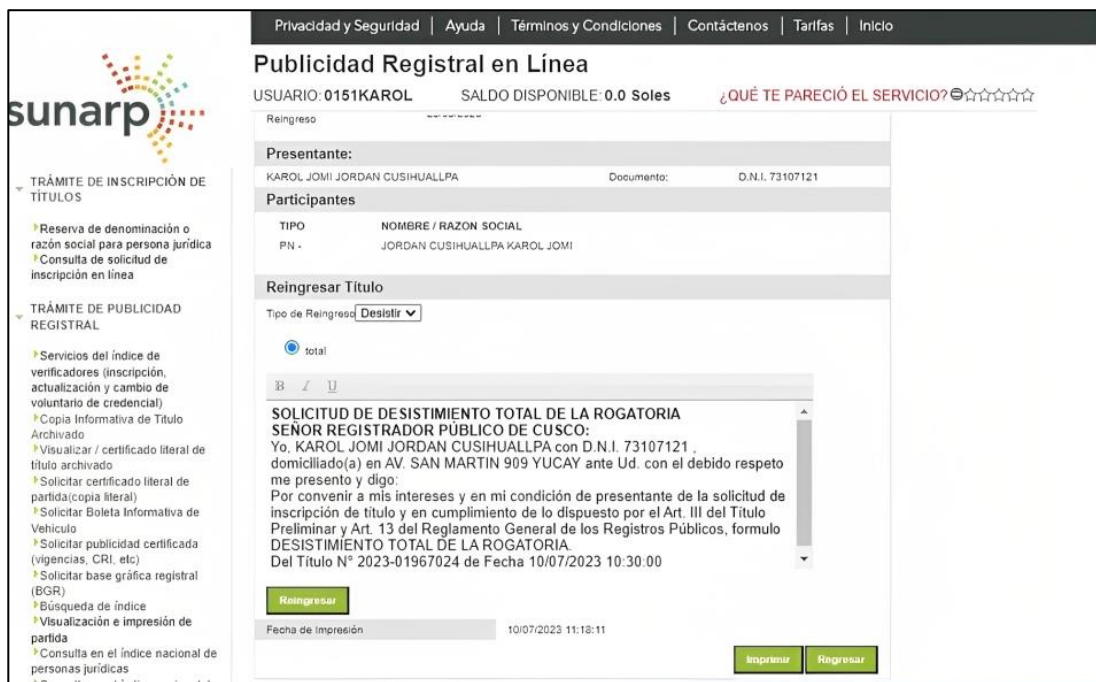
Privacidad y Seguridad | Ayuda | Términos y Condiciones | Contáctenos | Tarifas | Inicio

sunarp

Publicidad Registral en Línea

USUARIO: 0151KAROL SALDO DISPONIBLE: 0.0 Soles ¿QUÉ TE PARECIÓ EL SERVICIO?

TRÁMITE DE INSCRIPCIÓN DE TÍTULOS

Reserva de denominación o razón social para persona jurídica
Consulta de solicitud de inscripción en línea

TRÁMITE DE PUBLICIDAD REGISTRAL

Servicios del índice de verificadores (inscripción, actualización y cambio de voluntario de credencial)
Copia Informativa de Título Archivado
Visualizar / certificado literal de título archivado
Solicitar certificado literal de partida(copia literal)
Solicitar Boleta Informativa de Vehiculo
Solicitar publicidad certificada (vigencias, CRI, etc)
Solicitar base gráfica registral (BGR)
Búsqueda de índice
Visualización e impresión de partida
Consulta en el índice nacional de personas jurídicas

Reingreso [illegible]

Presentante:

KAROL JOMI JORDAN CUSIHUALLPA Documento: D.N.I. 73107121

Participantes

| TIPO | NOMBRE / RAZON SOCIAL |
|---|---|
| PN - | JORDAN CUSIHUALLPA KAROL JOMI |

Reingresar Título

Tipo de Reingreso Desistir

total

B I U

SOLICITUD DE DESISTIMIENTO TOTAL DE LA ROGATORIA
SEÑOR REGISTRADOR PÚBLICO DE CUSCO:
Yo, KAROL JOMI JORDAN CUSIHUALLPA con D.N.I. 73107121 , domiciliado(a) en AV. SAN MARTIN 909 YUCAY ante Ud. con el debido respeto me presento y digo:
Por convenir a mis intereses y en mi condición de presentante de la solicitud de inscripción de título y en cumplimiento de lo dispuesto por el Art. III del Título Preliminar y Art. 13 del Reglamento General de los Registros Públicos, formulo DESISTIMIENTO TOTAL DE LA ROGATORIA.
Del Título N° 2023-01967024 de Fecha 10/07/2023 10:30:00

Reingresar

Fecha de Impresión 10/07/2023 11:18:11

Imprimir Regresar